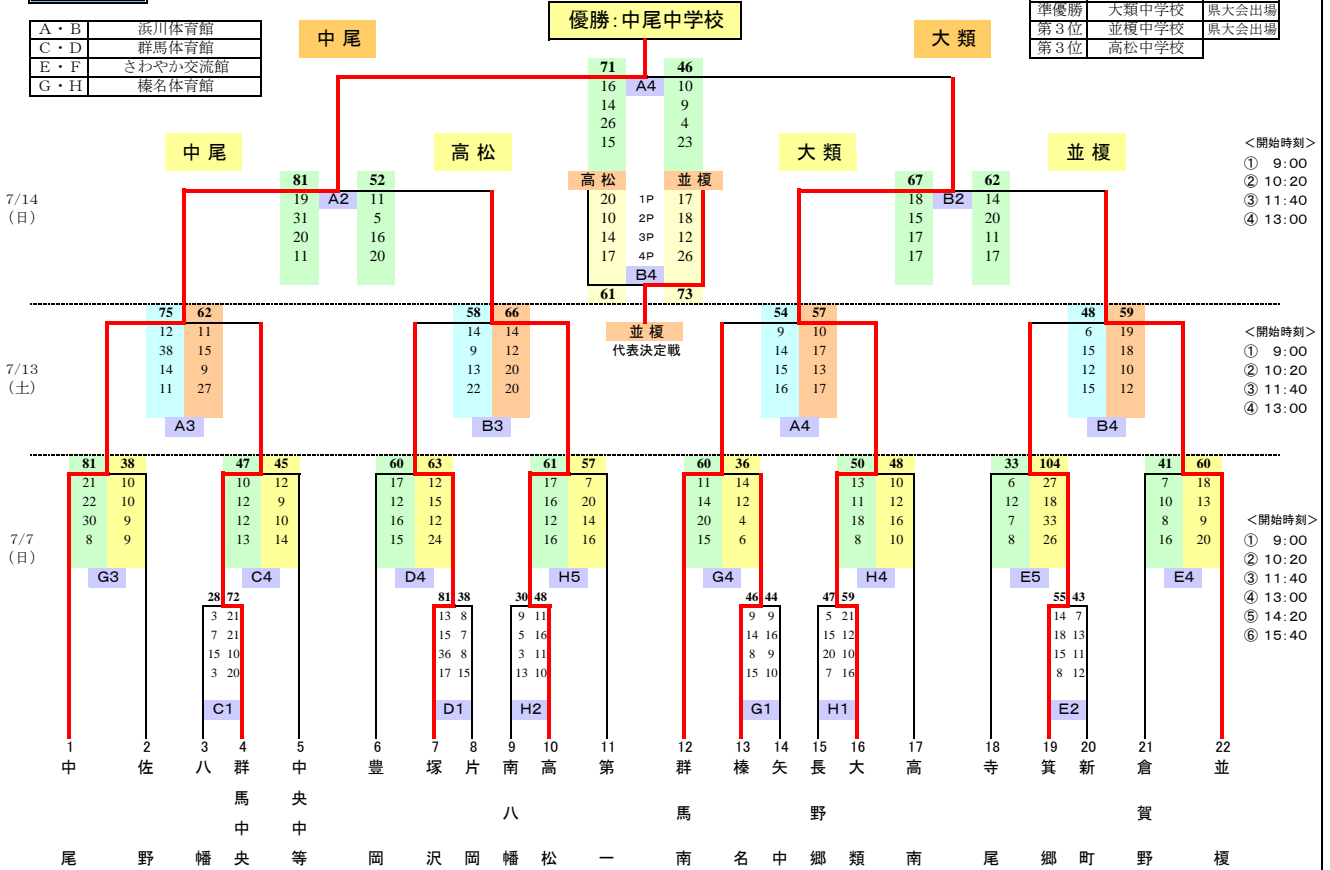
| A・B | 浜川体育館 |
|---|---|
| C・D | 群馬体育館 |
| E・F | さわやか交流館 |
| G・H | 榛名体育館 |

優勝：中尾中学校

| 準優勝 | 大類中学校 | 県大会出場 |
|---|---|---|
| 第３位 | 並榎中学校 | 県大会出場 |
| 第３位 | 高松中学校 | |

中尾　大類

71　A4　46
16　10
14　9
26　4
15　23

中尾　高松　大類　並榎

<開始時刻>
① 9:00
② 10:20
③ 11:40
④ 13:00

7/14
(日)

81　A2　52
19　11
31　5
20　16
11　20

高松　並榎
20　1P　17
10　2P　18
14　3P　12
17　4P　26
B4
61　73

並榎
代表決定戦

67　B2　62
18　14
15　20
17　11
17　17

7/13
(土)

<開始時刻>
① 9:00
② 10:20
③ 11:40
④ 13:00

75　62
12　11
38　15
14　9
11　27
A3

58　66
14　14
9　12
13　20
22　20
B3

54　57
9　10
14　17
15　13
16　17
A4

48　59
6　19
15　18
12　10
15　12
B4

7/7
(日)

<開始時刻>
① 9:00
② 10:20
③ 11:40
④ 13:00
⑤ 14:20
⑥ 15:40

81　38
21　10
22　10
30　9
8　9
G3

47　45
10　12
12　9
12　10
13　14
C4

60　63
17　12
12　15
16　12
15　24
D4

61　57
17　7
16　20
12　14
16　16
H5

60　36
11　14
14　12
20　4
15　6
G4

50　48
13　10
11　12
18　16
8　10
H4

33　104
6　27
12　18
7　33
8　26
E5

41　60
7　18
10　13
8　9
16　20
E4

28　72
3　21
7　21
15　10
3　20
C1

81　38
13　8
15　7
36　8
17　15
D1

30　48
9　11
5　16
3　11
13　10
H2

46　44
9　9
14　16
8　9
15　10
G1

47　59
5　21
15　12
20　10
7　16
H1

55　43
14　7
18　13
15　11
8　12
E2

1 中尾　2 佐野　3 八幡　4 群馬中央　5 中央中等　6 豊岡　7 塚沢　8 片岡　9 南八幡　10 高松　11 第一　12 群馬南　13 榛名　14 矢中　15 長野郷　16 大類　17 高南　18 寺尾　19 箕郷　20 新町　21 倉賀野　22 並榎